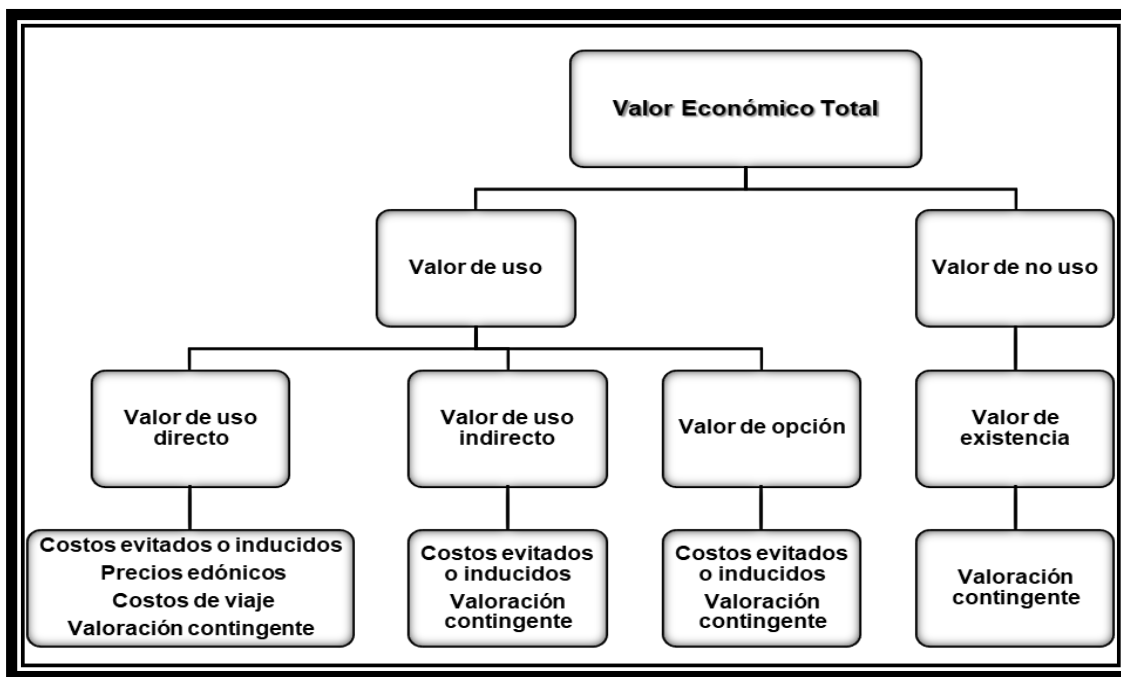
Valor Económico Total

Valor de uso

Valor de no uso

Valor de uso directo

Valor de uso indirecto

Valor de opción

Valor de existencia

Costos evitados o inducidos
Precios edónicos
Costos de viaje
Valoración contingente

Costos evitados o inducidos
Valoración contingente

Costos evitados o inducidos
Valoración contingente

Valoración contingente